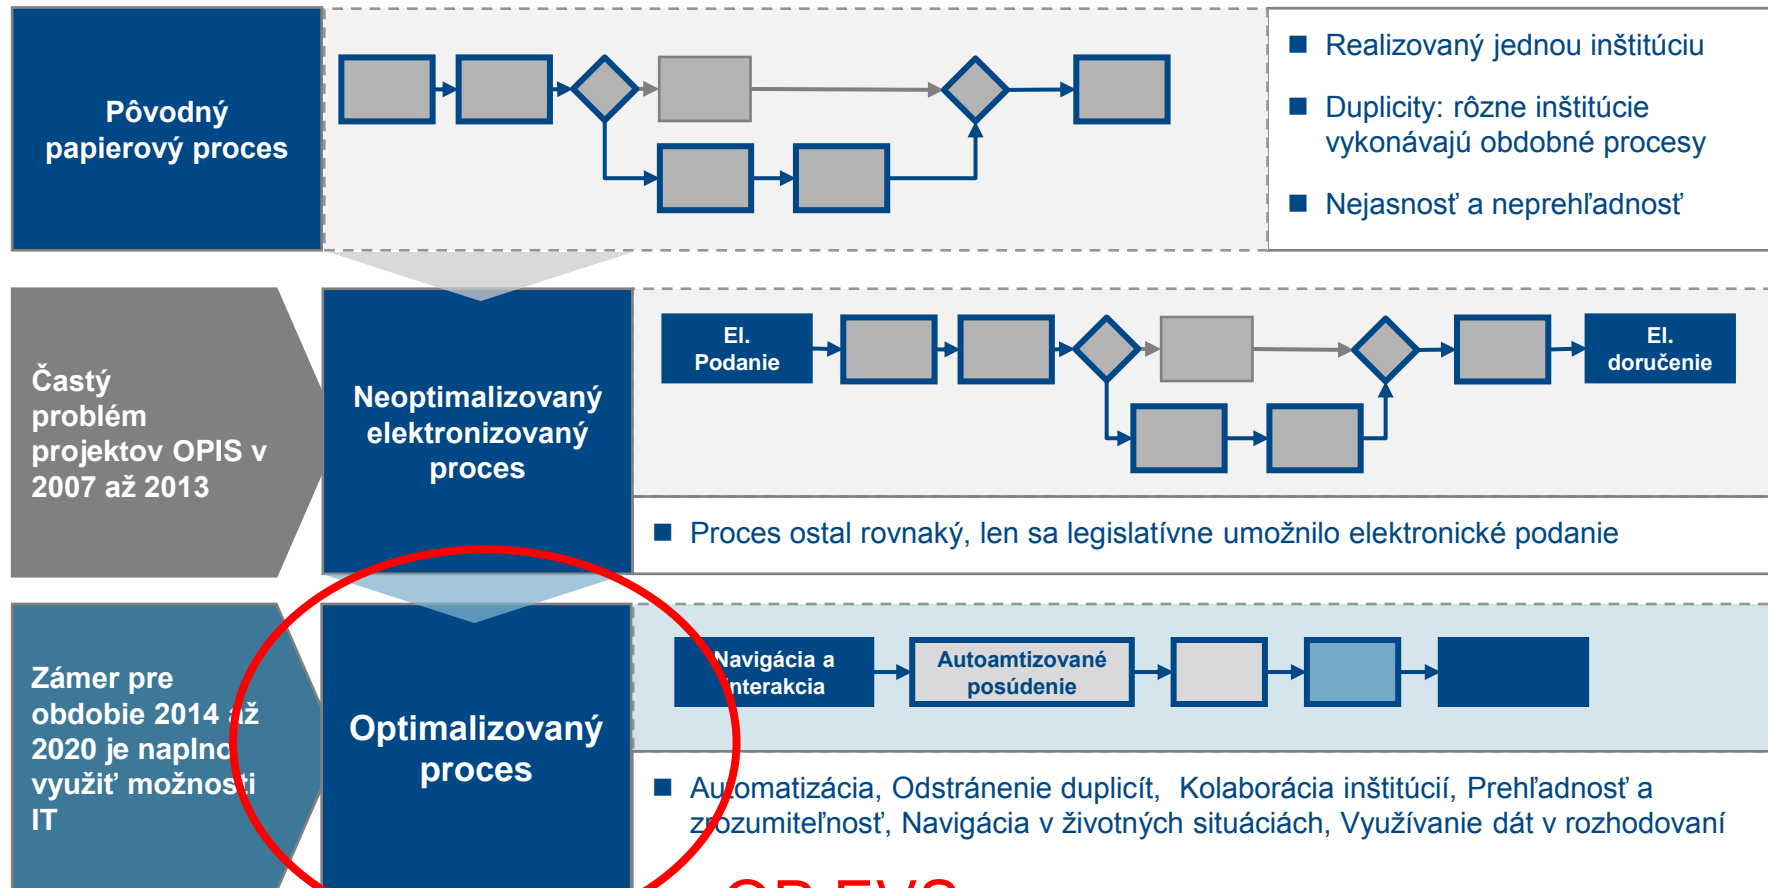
Pôvodný papierový proces

Realizovaný jednou inštitúciu

Duplicity: rôzne inštitúcie vykonávajú obdobné procesy

Nejasnosť a neprehľadnosť

Častý problém projektov OPIS v 2007 až 2013

Neoptimalizovaný elektronizovaný proces

El. Podanie

El. doručenie

Proces ostal rovnaký, len sa legislatívne umožnilo elektronické podanie

Zámer pre obdobie 2014 až 2020 je naplno využiť možnosti IT

Optimalizovaný proces

Navigácia a interakcia

Autoamtizované posúdenie

Automatizácia, Odstránenie duplicít, Kolaborácia inštitúcií, Prehľadnosť a zrozumiteľnosť, Navigácia v životných situáciách, Využívanie dát v rozhodovaní

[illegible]